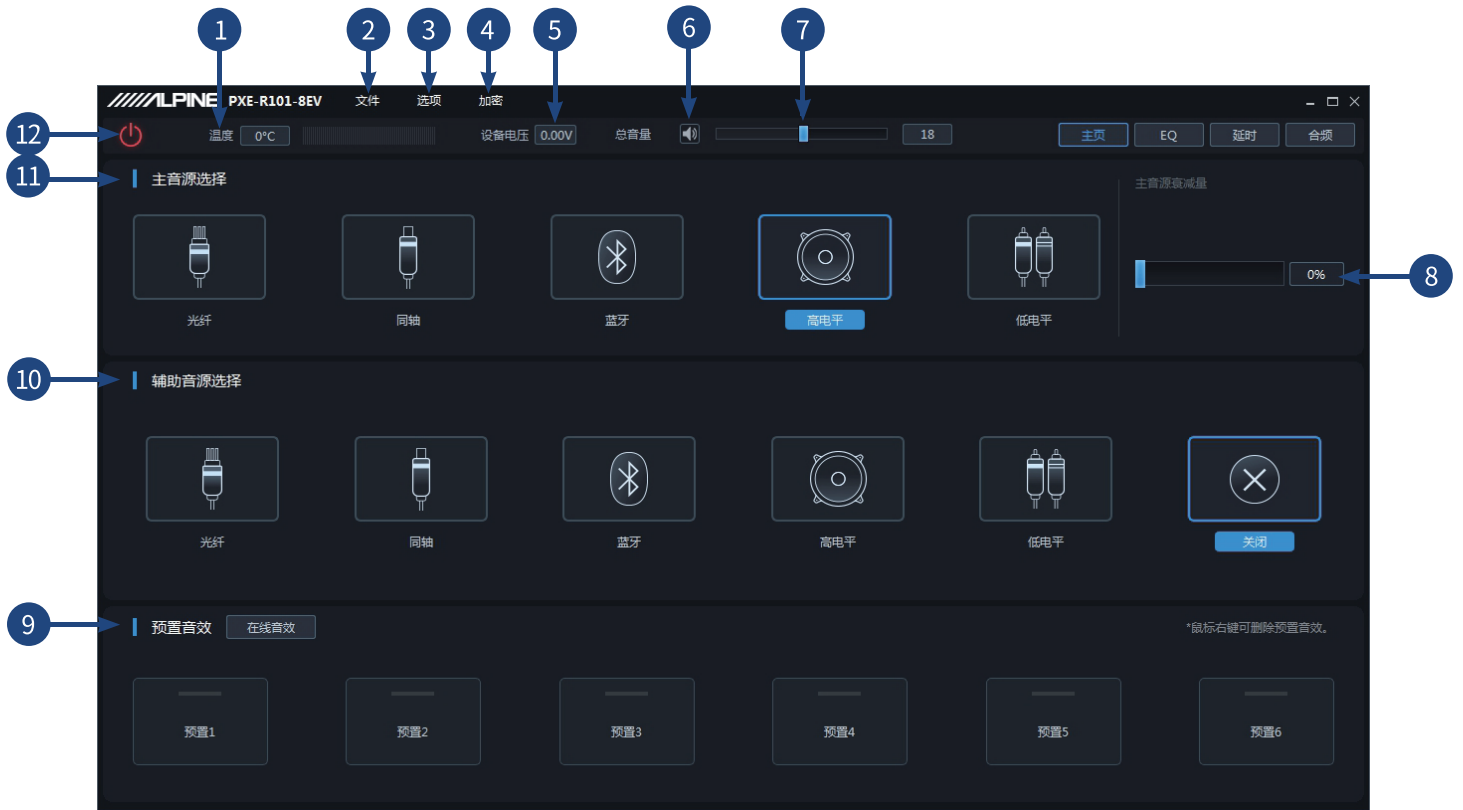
1 2 3 4 5 6 7

ALPINE PXE-R101-8EV 文件 选项 加密

12 温度 0°C 设备电压 0.00V 总音量 18 主页 EQ 延时 合频

11 主音源选择

光纤 同轴 蓝牙 高电平 低电平

主音源衰减量

0% 8

10 辅助音源选择

光纤 同轴 蓝牙 高电平 低电平 关闭

9 预置音效 在线音效

*鼠标右键可删除预置音效。

预置1 预置2 预置3 预置4 预置5 预置6